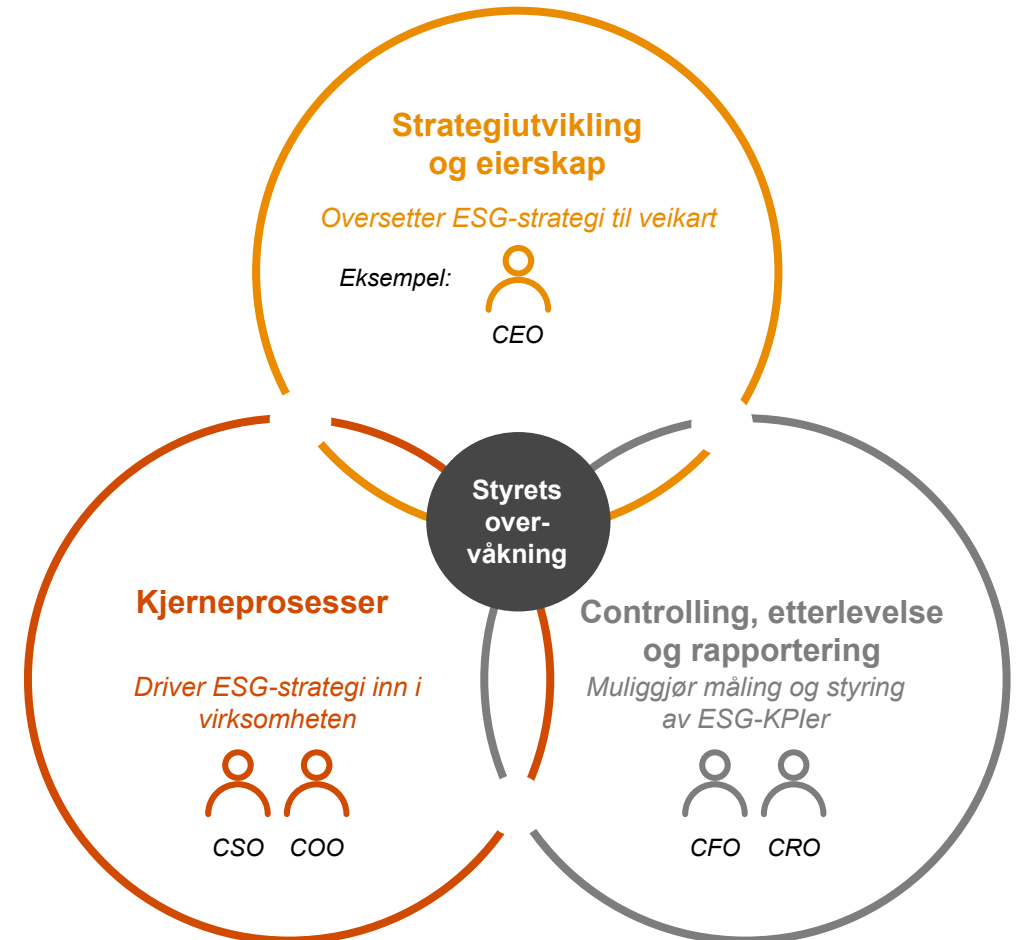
Strategiutvikling og eierskap

Oversetter ESG-strategi til veikart

Eksempel:

CEO

Styrets over-våkning

Kjerneprosesser

Driver ESG-strategi inn i virksomheten

CSO COO

Controlling, etterlevelse og rapportering

Muliggjør måling og styring av ESG-KPIer

CFO CRO